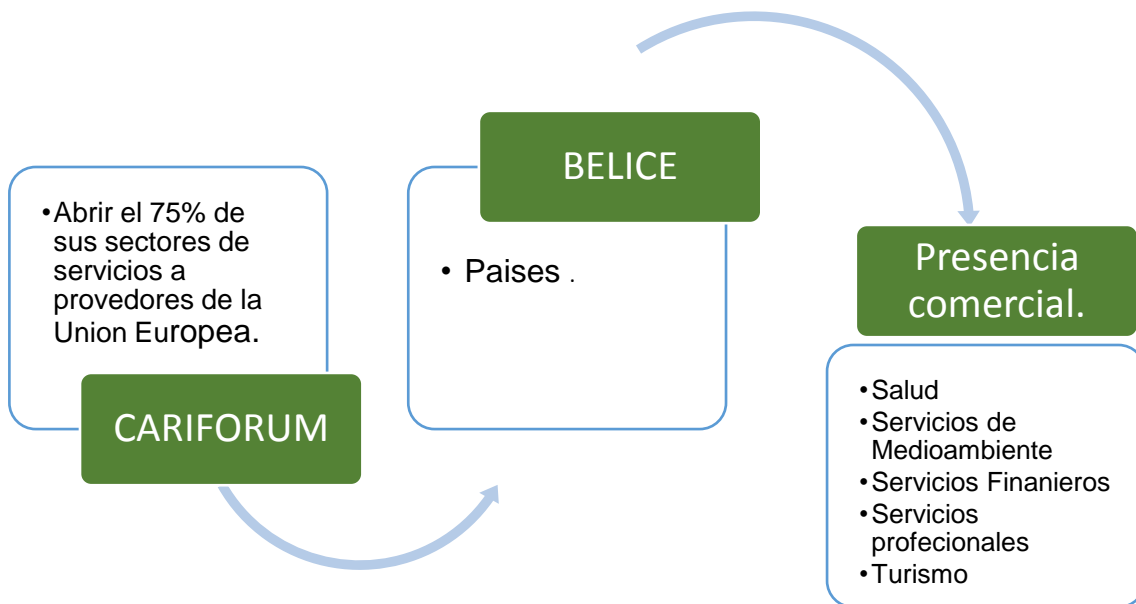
• Abrir el 75% de sus sectores de servicios a provedores de la Union Europea.

CARIFORUM

BELICE

• Paises .

Presencia comercial.

• Salud
• Servicios de Medioambiente
• Servicios Finanieros
• Servicios profecionales
• Turismo